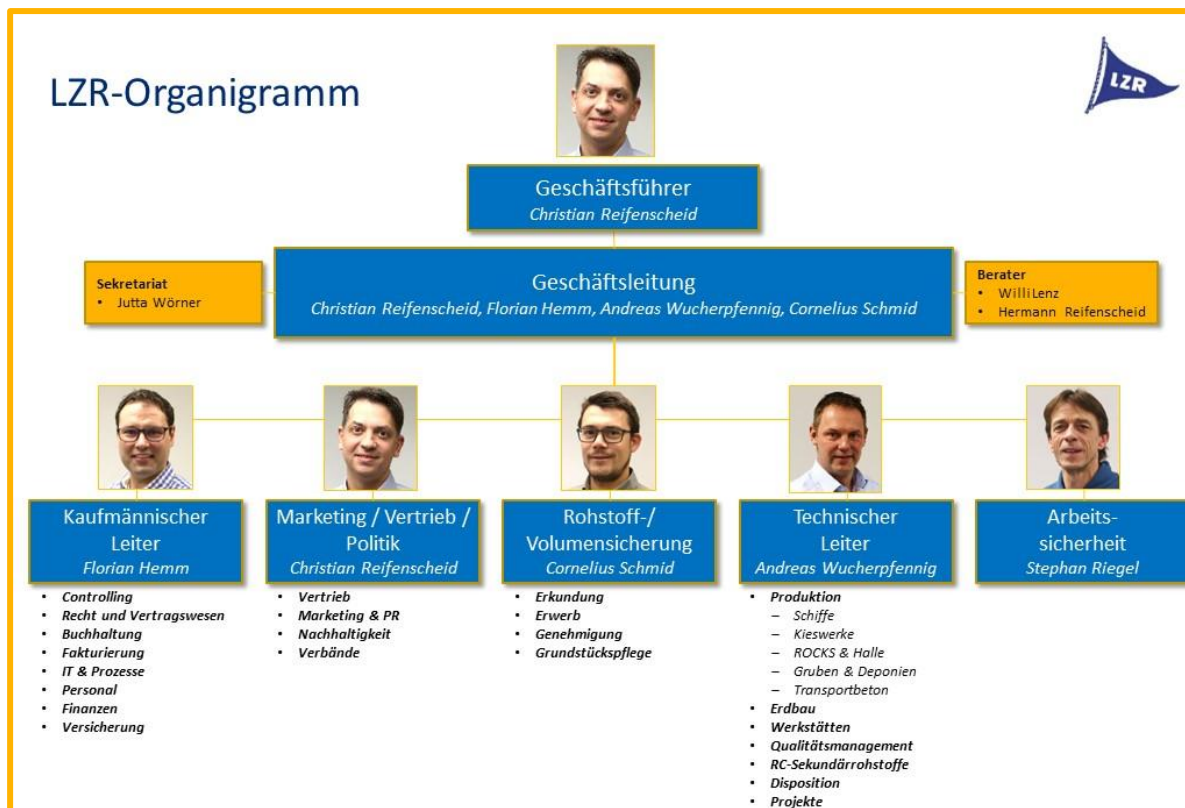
LZR-Organigramm

LZR

Geschäftsführer
Christian Reifenscheid

Sekretariat
• Jutta Wörner

Geschäftsleitung
Christian Reifenscheid, Florian Hemm, Andreas Wucherpfennig, Cornelius Schmid

Berater
• Willi Lenz
• Hermann Reifenscheid

Kaufmännischer Leiter
Florian Hemm
• Controlling
• Recht und Vertragswesen
• Buchhaltung
• Fakturierung
• IT & Prozesse
• Personal
• Finanzen
• Versicherung

Marketing / Vertrieb / Politik
Christian Reifenscheid
• Vertrieb
• Marketing & PR
• Nachhaltigkeit
• Verbände

Rohstoff-/ Volumensicherung
Cornelius Schmid
• Erkundung
• Erwerb
• Genehmigung
• Grundstückspflege

Technischer Leiter
Andreas Wucherpfennig
• Produktion
– Schiffe
– Kieswerke
– ROCKS & Halle
– Gruben & Deponien
– Transportbeton
• Erdbau
• Werkstätten
• Qualitätsmanagement
• RC-Sekundärrohstoffe
• Disposition
• Projekte

Arbeitssicherheit
Stephan Riegel